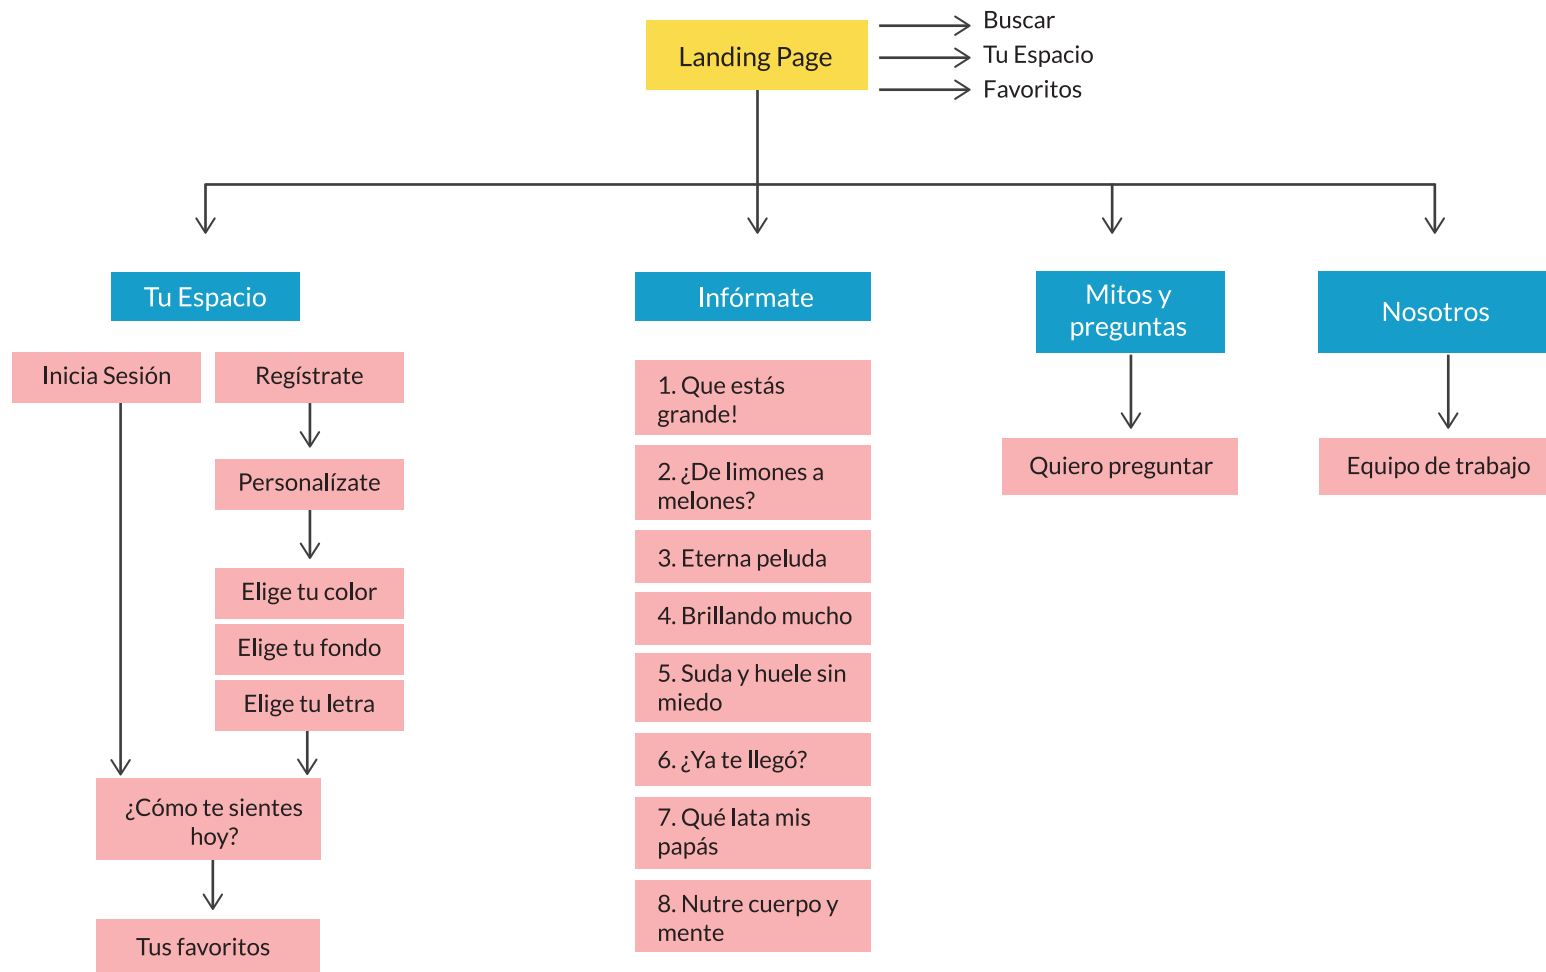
Landing Page

Buscar
Tu Espacio
Favoritos

Tu Espacio

Inicia Sesión

Regístrate

Personalízate

Elige tu color

Elige tu fondo

Elige tu letra

¿Cómo te sientes hoy?

Tus favoritos

Infórmate

1. Que estás grande!

2. ¿De limones a melones?

3. Eterna peluda

4. Brillando mucho

5. Suda y huele sin miedo

6. ¿Ya te llegó?

7. Qué lata mis papás

8. Nutre cuerpo y mente

Mitos y preguntas

Quiero preguntar

Nosotros

Equipo de trabajo